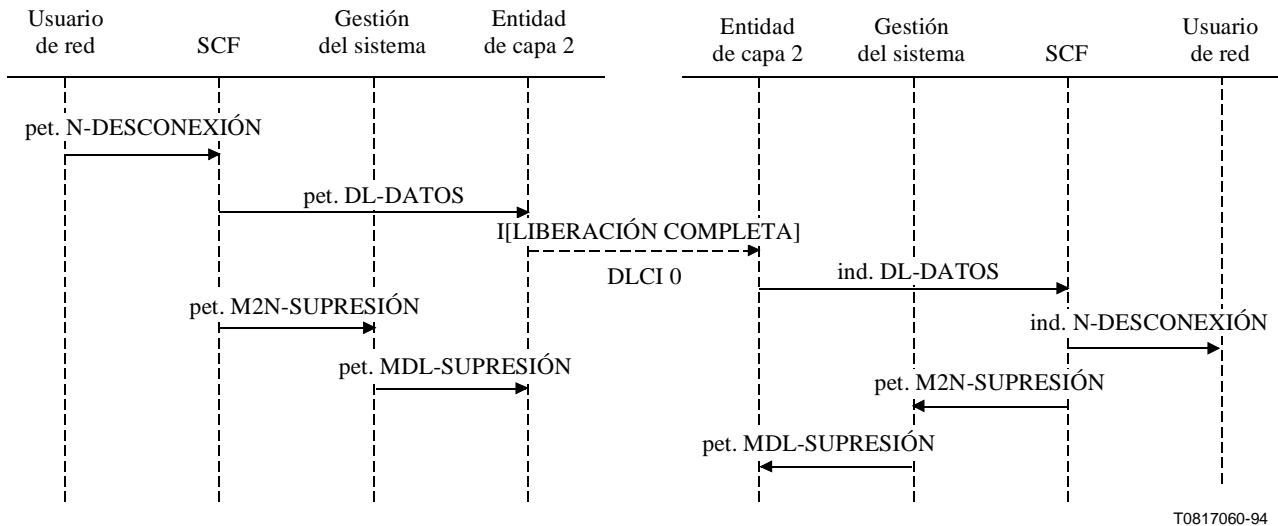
Usuario de red

SCF

Gestión del sistema

Entidad de capa 2

Entidad de capa 2

Gestión del sistema

SCF

Usuario de red

pet. N-DESCONEXIÓN

pet. DL-DATOS

I[LIBERACIÓN COMPLETA]

DLCI 0

ind. DL-DATOS

pet. M2N-SUPRESIÓN

ind. N-DESCONEXIÓN

pet. MDL-SUPRESIÓN

pet. M2N-SUPRESIÓN

pet. MDL-SUPRESIÓN

T0817060-94